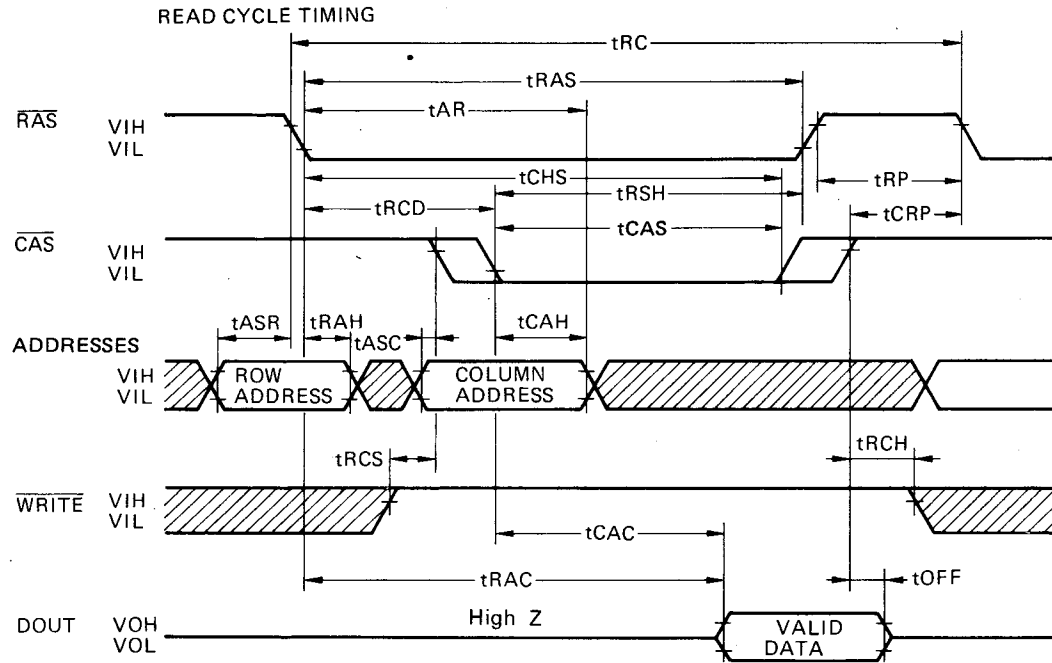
READ CYCLE TIMING

tRC

tRAS

tAR

$\overline{RAS}$ VIH VIL

tCHS

tRSH

tRP

tRCD

tCRP

tCAS

$\overline{CAS}$ VIH VIL

tASR tRAH tASC tCAH

ADDRESSES VIH VIL

ROW ADDRESS

COLUMN ADDRESS

tRCS

tRCH

$\overline{WRITE}$ VIH VIL

tCAC

tRAC

tOFF

DOUT VOH VOL

High Z

VALID DATA